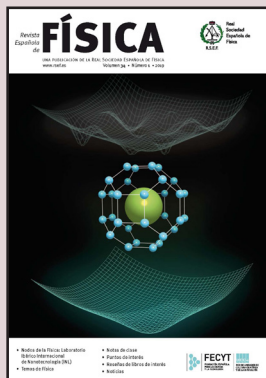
Revista Española de
FÍSICA
UNA PUBLICACIÓN DE LA REAL SOCIEDAD ESPAÑOLA DE FÍSICA
Volumen 34 • Número 1 • 2019
www.rsef.es

Real Sociedad Española de Física
R.S.E.F.

• Nodos de la Física: Laboratorio Ibérico Internacional de Nanotecnología (INL)
• Temas de física

• Notas de clase
• Puntos de interés
• Reseñas de libros de interés
• Noticias

FECYT
FUNDACIÓN ESPAÑOLA PARA LA CIENCIA Y LA TECNOLOGÍA